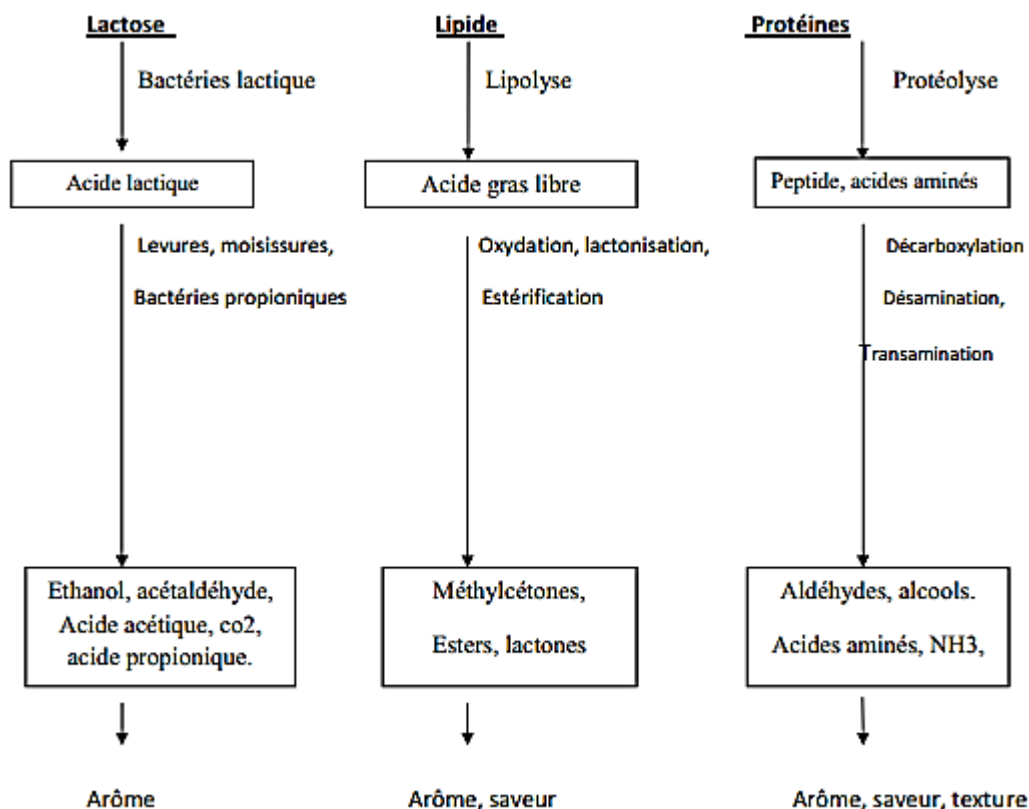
Lactose

Bactéries lactique

Acide lactique

Levures, moisissures,

Bactéries propioniques

Ethanol, acétaldéhyde, Acide acétique, co2, acide propionique.

Arôme

Lipide

Lipolyse

Acide gras libre

Oxydation, lactonisation,

Estérification

Méthylcétones,

Esters, lactones

Arôme, saveur

Protéines

Protéolyse

Peptide, acides aminés

Décarboxylation

Désamination,

Transamination

Aldéhydes, alcools.

Acides aminés, NH3,

Arôme, saveur, texture